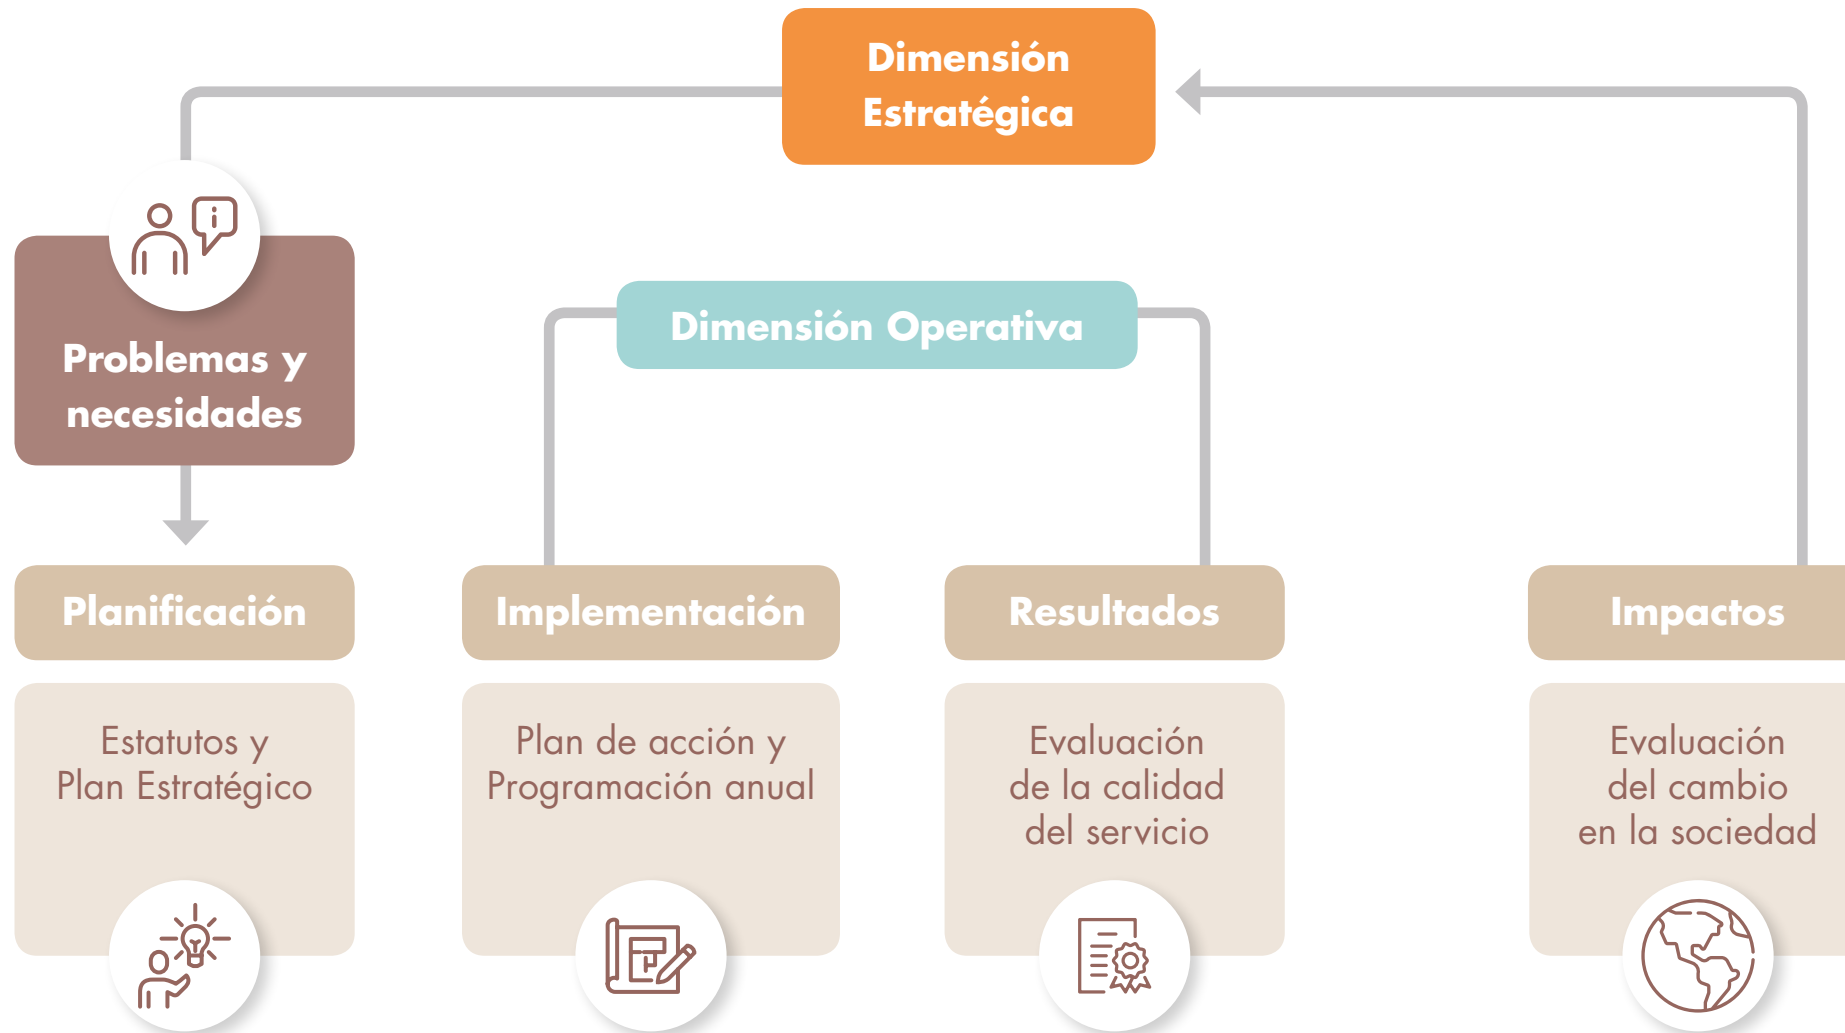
Dimensión Estratégica

Problemas y necesidades

Dimensión Operativa

Planificación

Implementación

Resultados

Impactos

Estatutos y Plan Estratégico

Plan de acción y Programación anual

Evaluación de la calidad del servicio

Evaluación del cambio en la sociedad